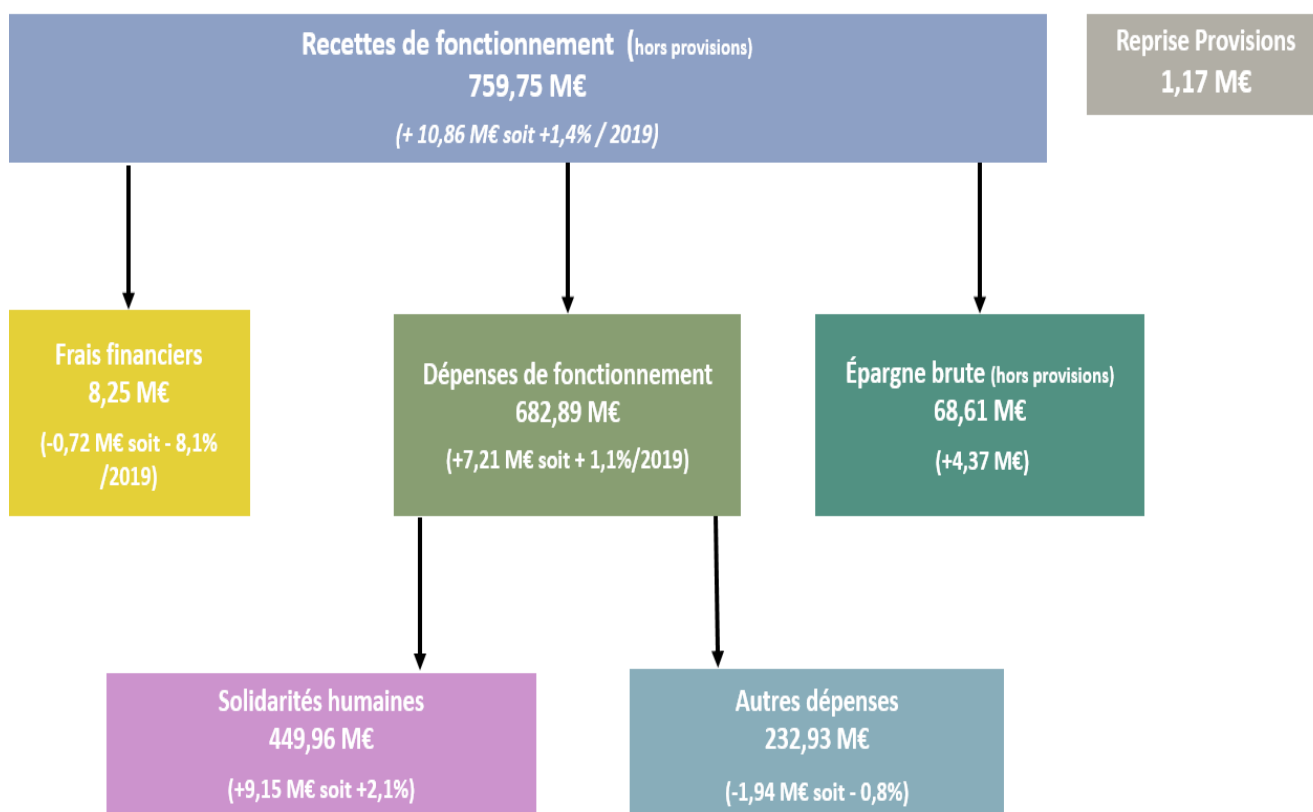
Recettes de fonctionnement (hors provisions)
759,75 M€
(+ 10,86 M€ soit +1,4% / 2019)

Reprise Provisions
1,17 M€

Frais financiers
8,25 M€
(-0,72 M€ soit - 8,1% /2019)

Dépenses de fonctionnement
682,89 M€
(+7,21 M€ soit + 1,1%/2019)

Épargne brute (hors provisions)
68,61 M€
(+4,37 M€)

Solidarités humaines
449,96 M€
(+9,15 M€ soit +2,1%)

Autres dépenses
232,93 M€
(-1,94 M€ soit - 0,8%)